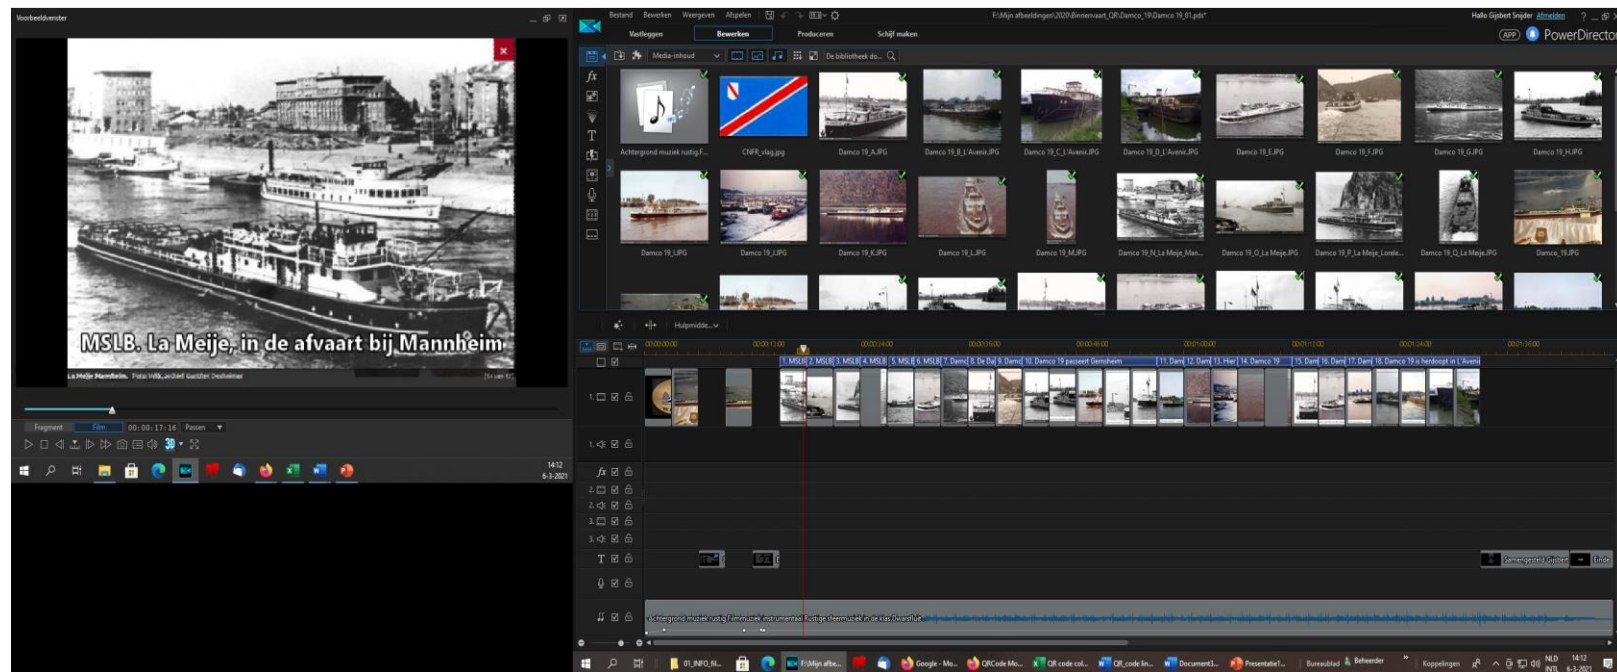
Voorbeeldvenster

MSLB. La Meije, in de afvaart bij Mannheim

La Meije Mannheim. Foto: Wik, archief Gantter Dreheimer

Fragment Film 00:00:17:16 Passen

14:12
6-3-2021

Bestand Bewerken Weergeven Afspelen

F:\Mijn afbeeldingen\2020\Binnenvaart_QR\Damco_19\Damco 19_01.pds*

Hallo Gijsbert Snijder Afmelden

Vastleggen Bewerken Produceren Schijf maken

APP PowerDirector

Media-inhoud De bibliotheek do...

Achtergrond muziek rustig.F...
CNFR_vlag.jpg
Damco 19_A.JPG
Damco 19_B_L'Avenir.JPG
Damco 19_C_L'Avenir.JPG
Damco 19_D_L'Avenir.JPG
Damco 19_E.JPG
Damco 19_F.JPG
Damco 19_G.JPG
Damco 19_H.JPG
Damco 19_I.JPG
Damco 19_J.JPG
Damco 19_K.JPG
Damco 19_L.JPG
Damco 19_M.JPG
Damco 19_N_La Meije_Man...
Damco 19_O_La Meije.JPG
Damco 19_P_La Meije_Lorele...
Damco 19_Q_La Meije.JPG
Damco_19.JPG

Hulpmiddel...

00:00:00:00 00:00:12:00 00:00:24:00 00:00:36:00 00:00:48:00 00:01:00:00 00:01:12:00 00:01:24:00 00:01:36:00

1. MSLB 2. MSLB 3. MSLB 4. MSLB 5. MSLB 6. MSLB 7. Damc 8. De Da 9. Damc 10. Damco 19 passeert Gernsheim 11. Dam 12. Dam 13. Hier 14. Damco 19 15. Dam 16. Dam 17. Dam 18. Damco 19 is herdoopt in L'Aveni

Samengesteld: Gijsbert Einde

Achtergrond muziek rustig.Filmmuziek instrumentaal rustige steenmuziek in de klas.Dwarsfluit

01_INFO_fil... F:\Mijn afbe... Google - Mo... QRCode Mo... QR code col... QR_code lin... Document3... Presentatie1... Bureaublad Beheerder Koppelingen NLD INTL 14:12 6-3-2021